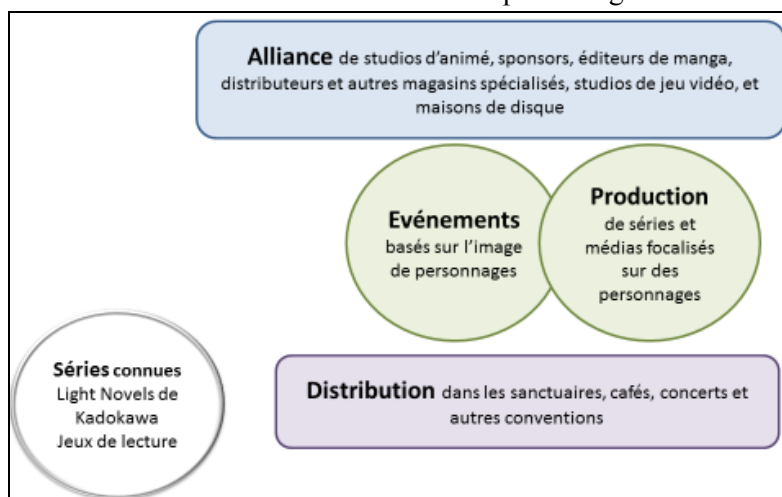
Alliance de studios d'animé, sponsors, éditeurs de manga, distributeurs et autres magasins spécialisés, studios de jeu vidéo, et maisons de disque

Evénements basés sur l'image de personnages

Production de séries et médias focalisés sur des personnages

Séries connues
Light Novels de Kadokawa
Jeux de lecture

Distribution dans les sanctuaires, cafés, concerts et autres conventions